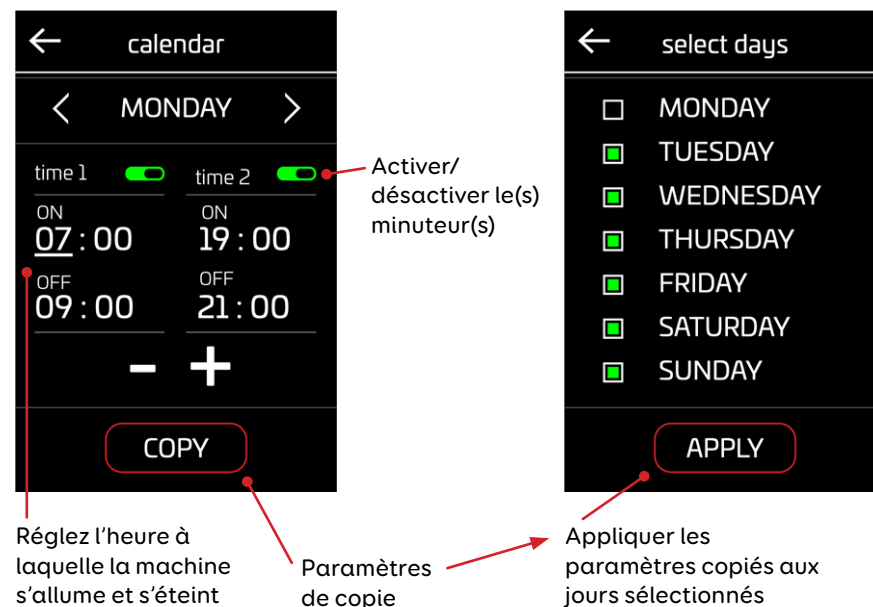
calendar

MONDAY

time 1

time 2

ON
07 : 00

OFF
09 : 00

ON
19 : 00

OFF
21 : 00

–  +

COPY

Activer/ désactiver le(s) minuteur(s)

select days

MONDAY
TUESDAY
WEDNESDAY
THURSDAY
FRIDAY
SATURDAY
SUNDAY

APPLY

Réglez l'heure à laquelle la machine s'allume et s'éteint

Paramètres de copie

Appliquer les paramètres copiés aux jours sélectionnés